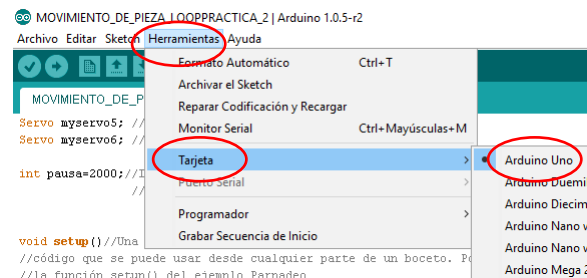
MOVIMIENTO_DE_PIEZA_LOOPPRACTICA_2 | Arduino 1.0.5-r2

Archivo Editar Sketch Herramientas Ayuda

MOVIMIENTO_DE_P

Servo myservo5; //

Servo myservo6; //

int pausa=2000;//I

//

void setup()//Una

//código que se puede usar desde cualquier parte de un boceto. Po

//la función setup() del ejemplo Parpadeo

Formato Automático Ctrl+T

Archivar el Sketch

Reparar Codificación y Recargar

Monitor Serial Ctrl+Mayúsculas+M

Tarjeta

Puerto Serial

Programador

Grabar Secuencia de Inicio

Arduino Uno

Arduino Duemi

Arduino Decim

Arduino Nano w

Arduino Nano w

Arduino Mega 2